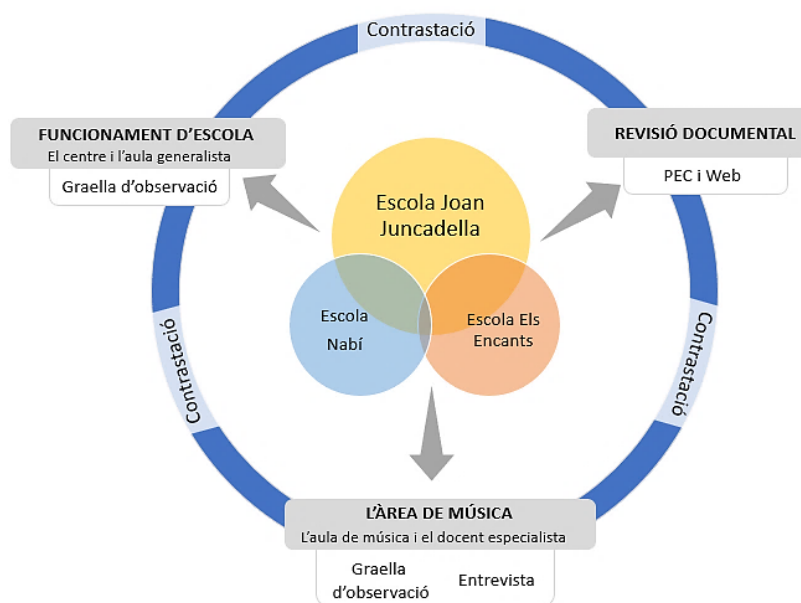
Contrastació

FUNCIONAMENT D'ESCOLA
El centre i l'aula generalista

Graella d'observació

REVISIÓ DOCUMENTAL

PEC i Web

Escola Joan Juncadella

Escola Nabí

Escola Els Encants

Contrastació

Contrastació

L'ÀREA DE MÚSICA
L'aula de música i el docent especialista

Graella d'observació

Entrevista